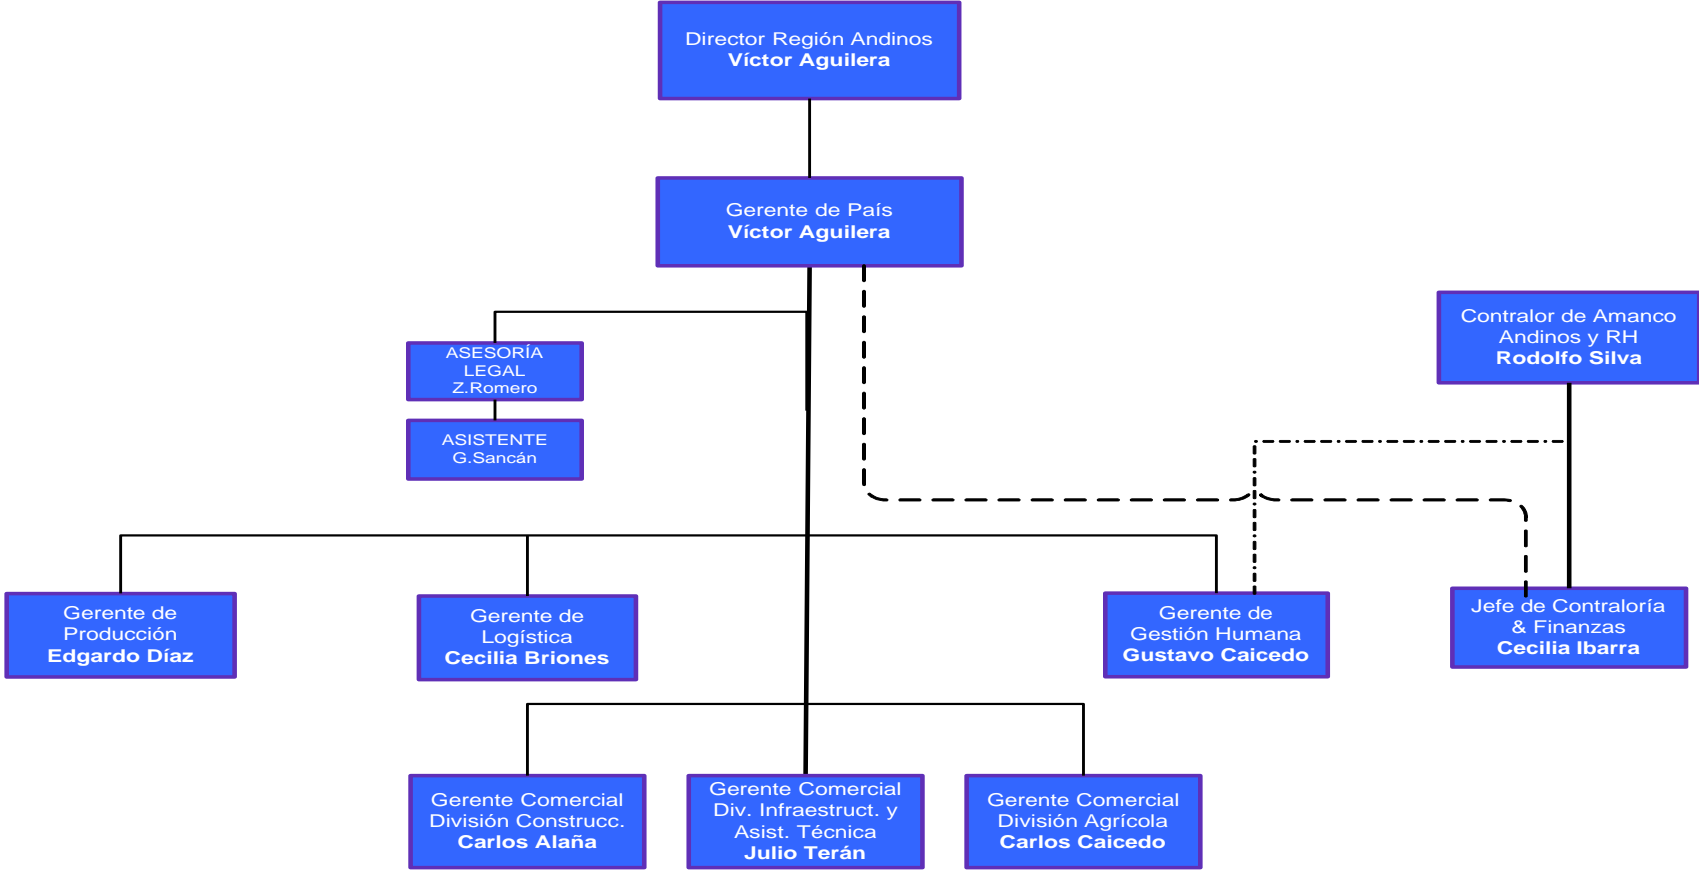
Director Región Andinos
Víctor Aguilera

Gerente de País
Víctor Aguilera

ASESORÍA LEGAL
Z.Romero

ASISTENTE
G.Sancán

Contralor de Amanco Andinos y RH
Rodolfo Silva

Gerente de Producción
Edgardo Díaz

Gerente de Logística
Cecilia Briones

Gerente de Gestión Humana
Gustavo Caicedo

Jefe de Contraloría & Finanzas
Cecilia Ibarra

Gerente Comercial División Construcc.
Carlos Alaña

Gerente Comercial Div. Infraestruct. y Asist. Técnica
Julio Terán

Gerente Comercial División Agrícola
Carlos Caicedo